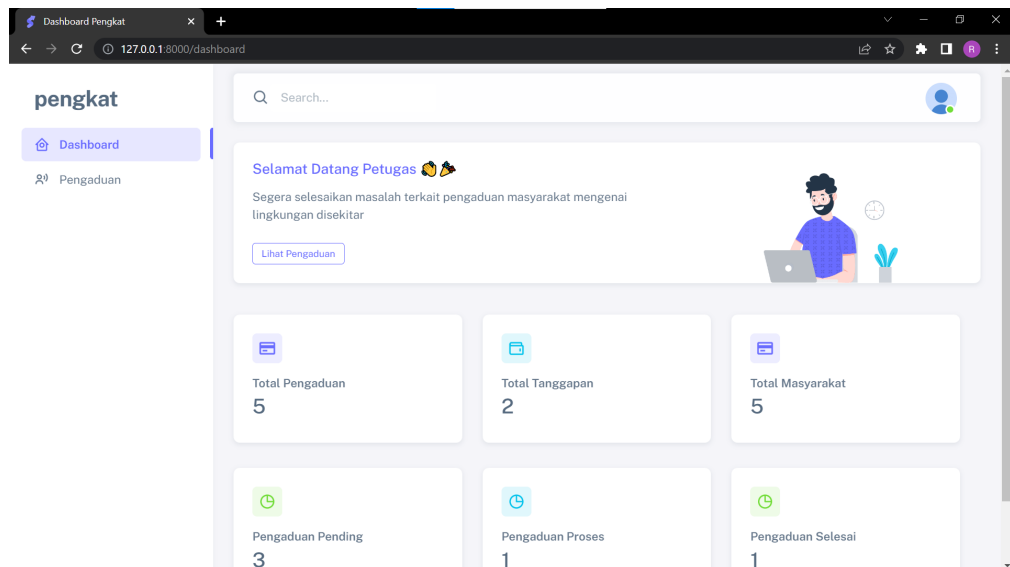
Dashboard Pengkat
127.0.0.1:8000/dashboard

pengkat
Dashboard
Pengaduan

Search...

Selamat Datang Petugas 👏🎉
Segera selesaikan masalah terkait pengaduan masyarakat mengenai lingkungan disekitar
Lihat Pengaduan

Total Pengaduan
5

Total Tanggapan
2

Total Masyarakat
5

Pengaduan Pending
3

Pengaduan Proses
1

Pengaduan Selesai
1